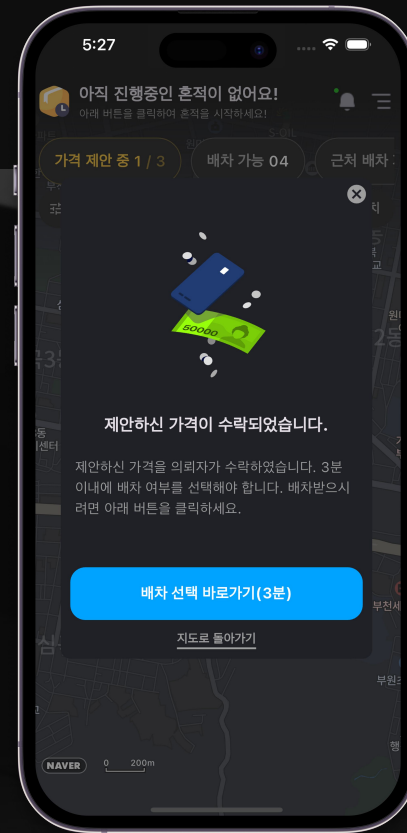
5:27

아직 진행중인 혼적이 없어요!
아래 버튼을 클릭하여 혼적을 시작하세요!

가격 제안 중 1 / 3
배차 가능 04
근처 배차

50000

제안하신 가격이 수락되었습니다.

제안하신 가격을 의뢰자가 수락하였습니다. 3분 이내에 배차 여부를 선택해야 합니다. 배차받으시려면 아래 버튼을 클릭하세요.

배차 선택 바로가기(3분)

지도로 돌아가기

NAVER
0 200m